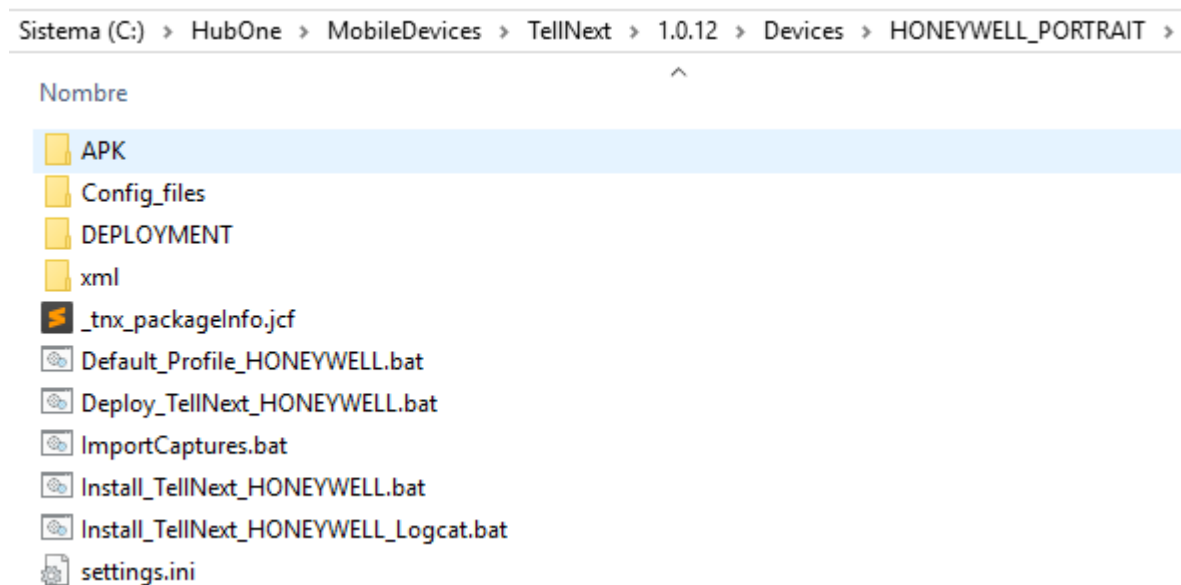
Sistema (C:) › HubOne › MobileDevices › TellNext › 1.0.12 › Devices › HONEYWELL_PORTRAIT ›

Nombre

APK
Config_files
DEPLOYMENT
xml
_tnx_packageInfo.jcf
Default_Profile_HONEYWELL.bat
Deploy_TellNext_HONEYWELL.bat
ImportCaptures.bat
Install_TellNext_HONEYWELL.bat
Install_TellNext_HONEYWELL_Logcat.bat
settings.ini